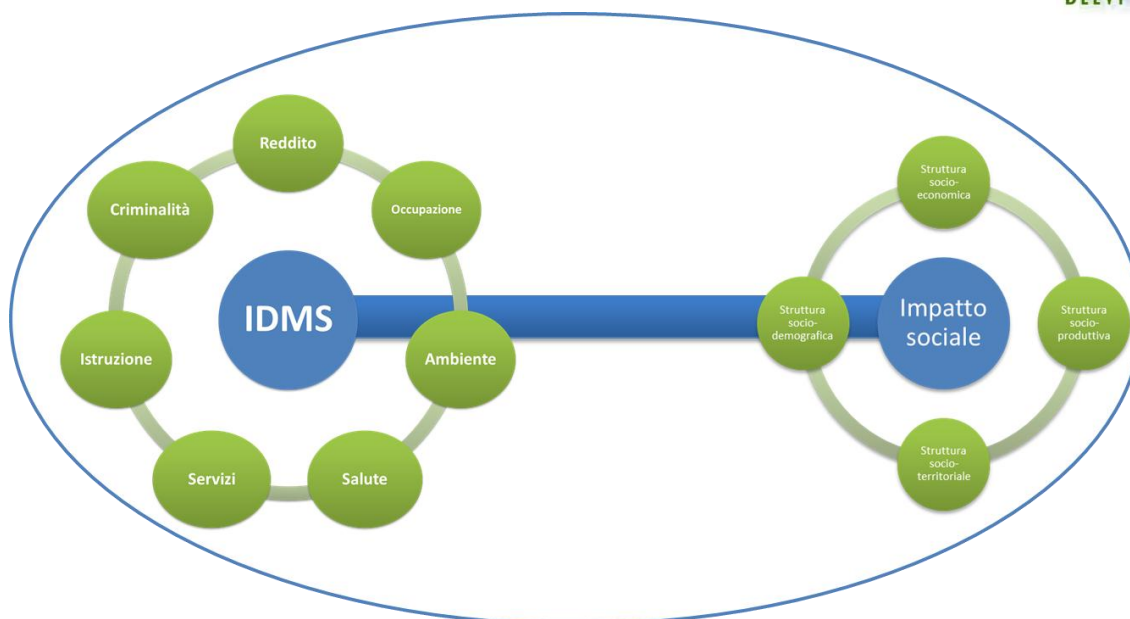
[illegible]

Reddito

Occupazione

Criminalità

IDMS

Istruzione

Ambiente

Servizi

Salute

Struttura socio-economica

Struttura socio-demografica

Impatto sociale

Struttura socio-produttiva

Struttura socio-territoriale